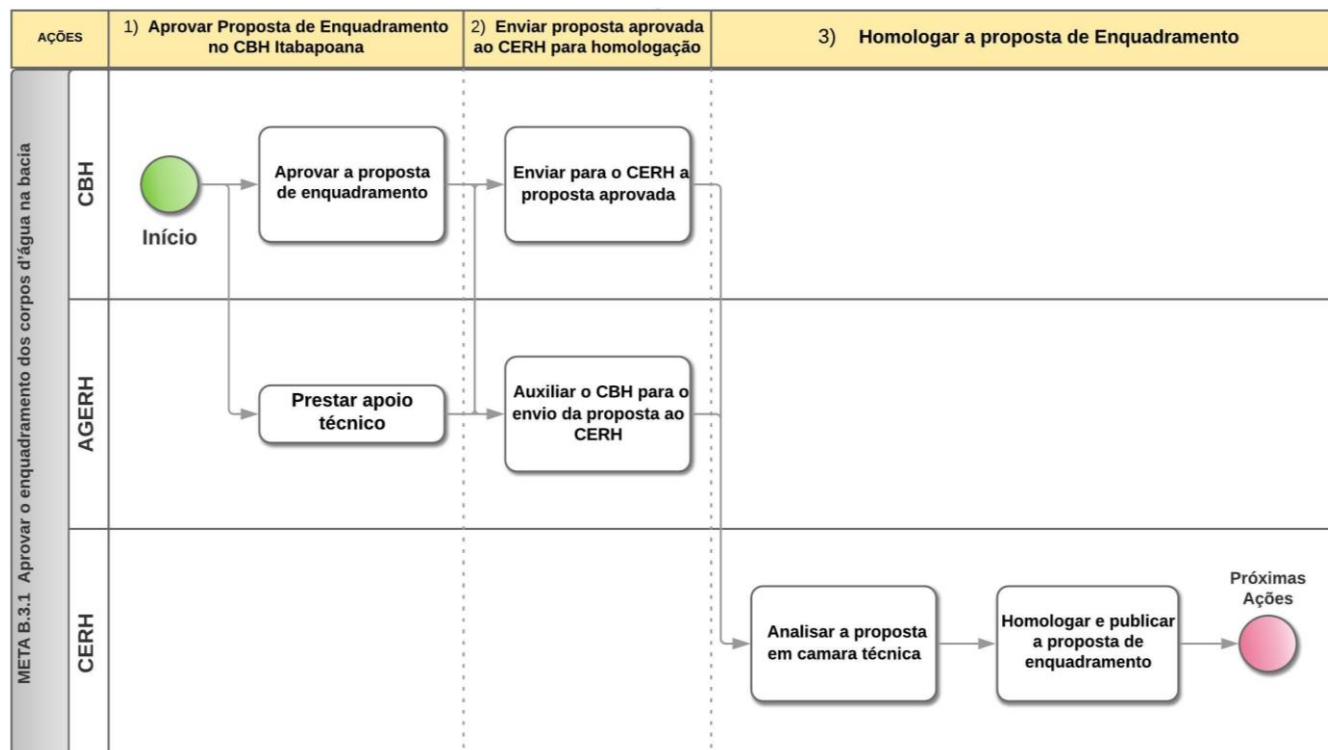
AÇÕES

1) Aprovar Proposta de Enquadramento no CBH Itabapoana

2) Enviar proposta aprovada ao CERH para homologação

3) Homologar a proposta de Enquadramento

META B.3.1 Aprovar o enquadramento dos corpos d'água na bacia

CBH

Início

Aprovar a proposta de enquadramento

Enviar para o CERH a proposta aprovada

AGERH

Prestar apoio técnico

Auxiliar o CBH para o envio da proposta ao CERH

CERH

Analisar a proposta em camara técnica

Homologar e publicar a proposta de enquadramento

Próximas Ações